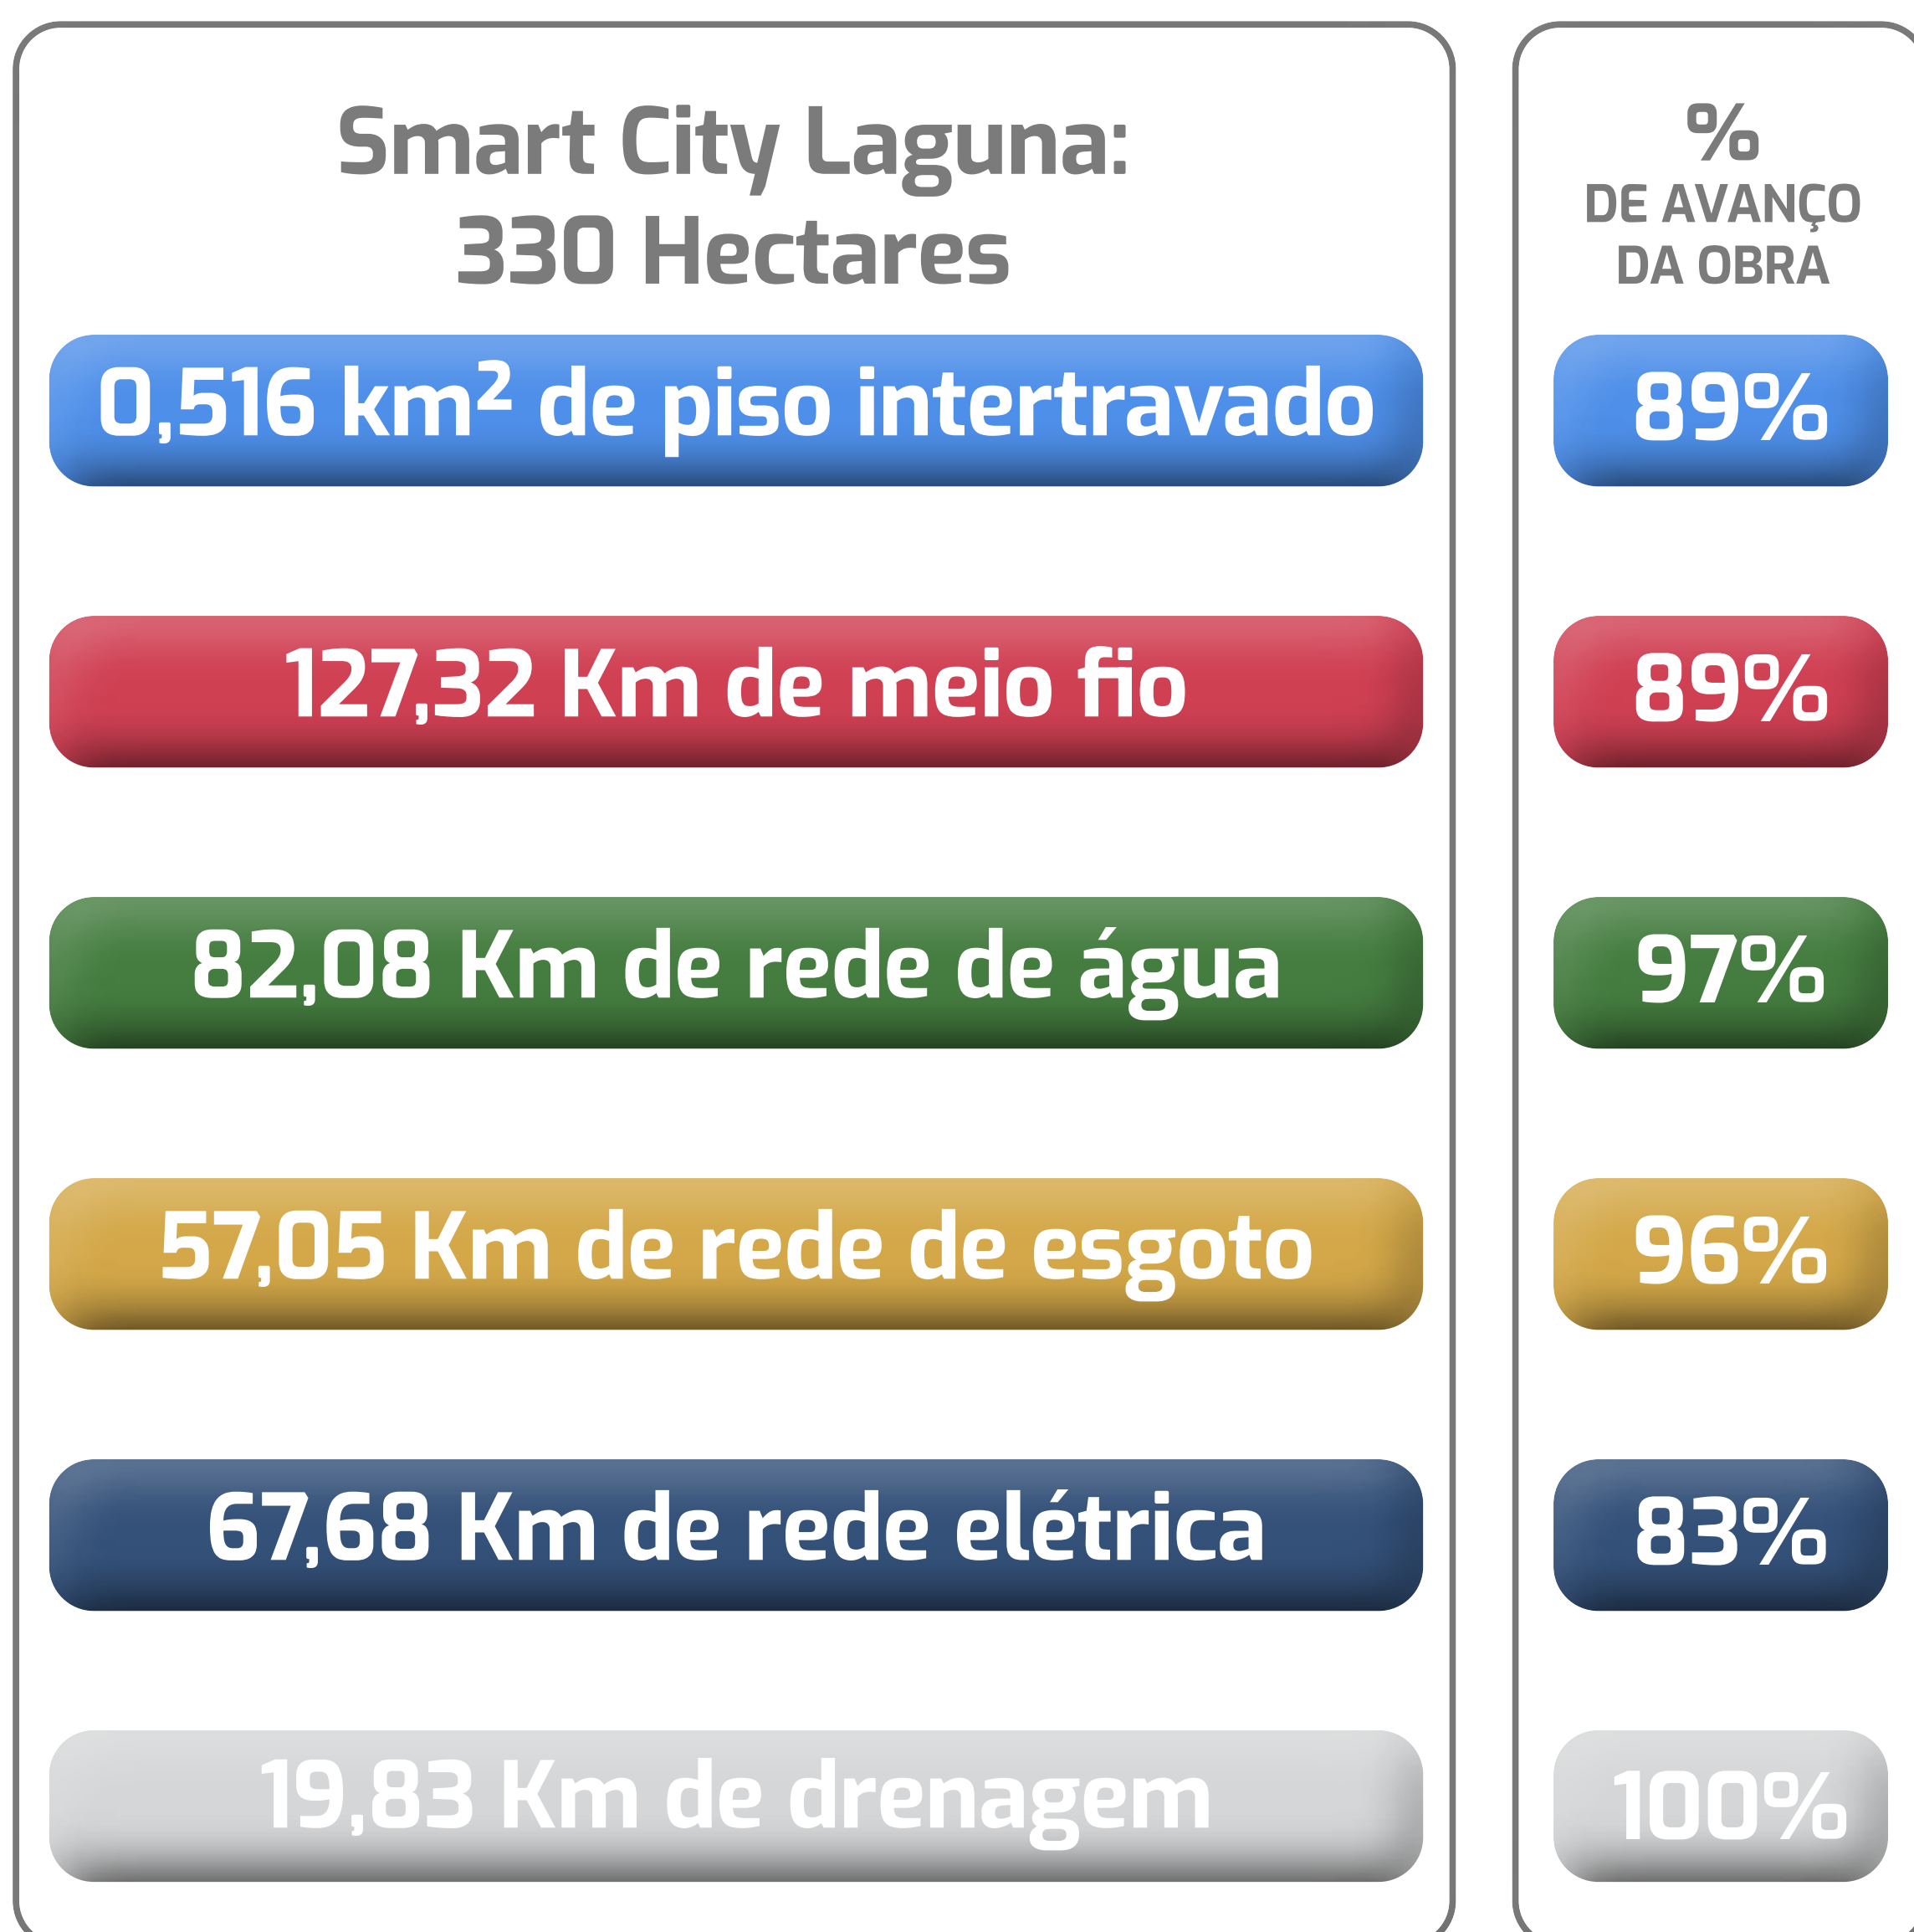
Smart City Laguna:
330 Hectares

0,516 km² de piso intertravado

127,32 Km de meio fio

82,08 Km de rede de água

57,05 Km de rede de esgoto

67,68 Km de rede elétrica

19,83 Km de drenagem

%
DE AVANÇO
DA OBRA

89%

89%

97%

96%

83%

100%